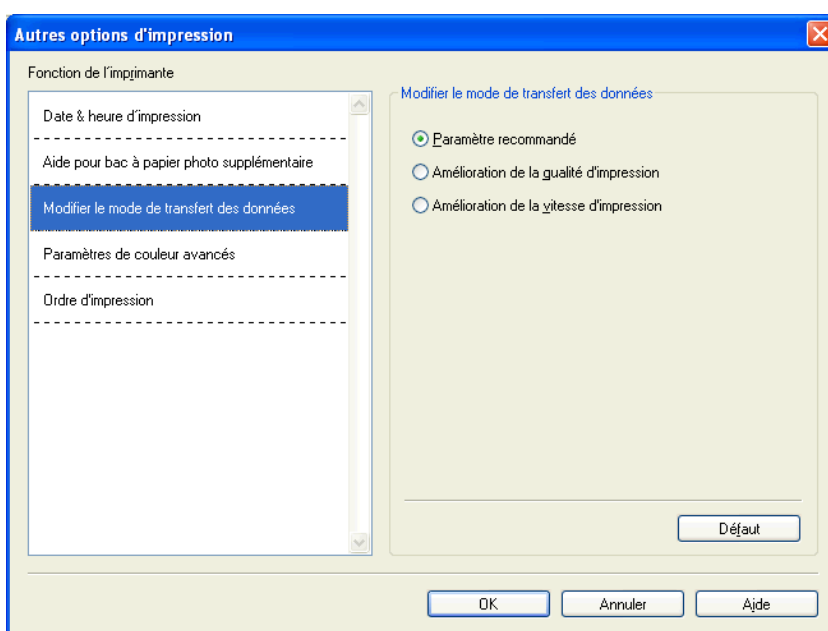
Autres options d'impression

Fonction de l'imprimante

Date & heure d'impression

Aide pour bac à papier photo supplémentaire

Modifier le mode de transfert des données

Paramètres de couleur avancés

Ordre d'impression

Modifier le mode de transfert des données

Paramètre recommandé

Amélioration de la qualité d'impression

Amélioration de la vitesse d'impression

Défaut

OK

Annuler

Aide